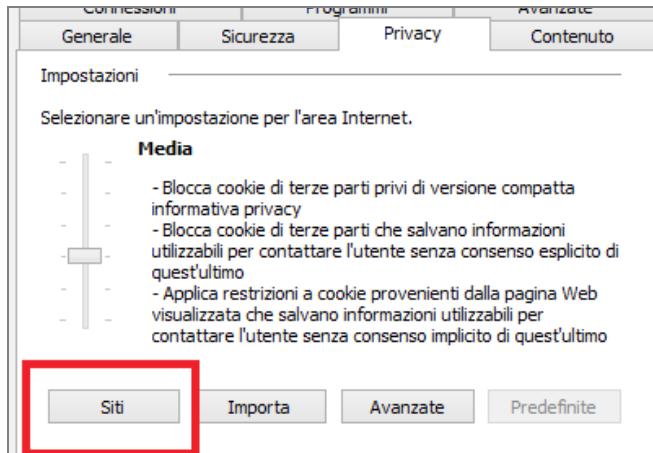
Connessioni | Programmi | Avanzate
Generale | Sicurezza | Privacy | Contenuto

Impostazioni

Selezionare un'impostazione per l'area Internet.

Media

- Blocca cookie di terze parti privi di versione compatta informativa privacy
- Blocca cookie di terze parti che salvano informazioni utilizzabili per contattare l'utente senza consenso esplicito di quest'ultimo
- Applica restrizioni a cookie provenienti dalla pagina Web visualizzata che salvano informazioni utilizzabili per contattare l'utente senza consenso implicito di quest'ultimo

Siti
Importa
Avanzate
Predefinite